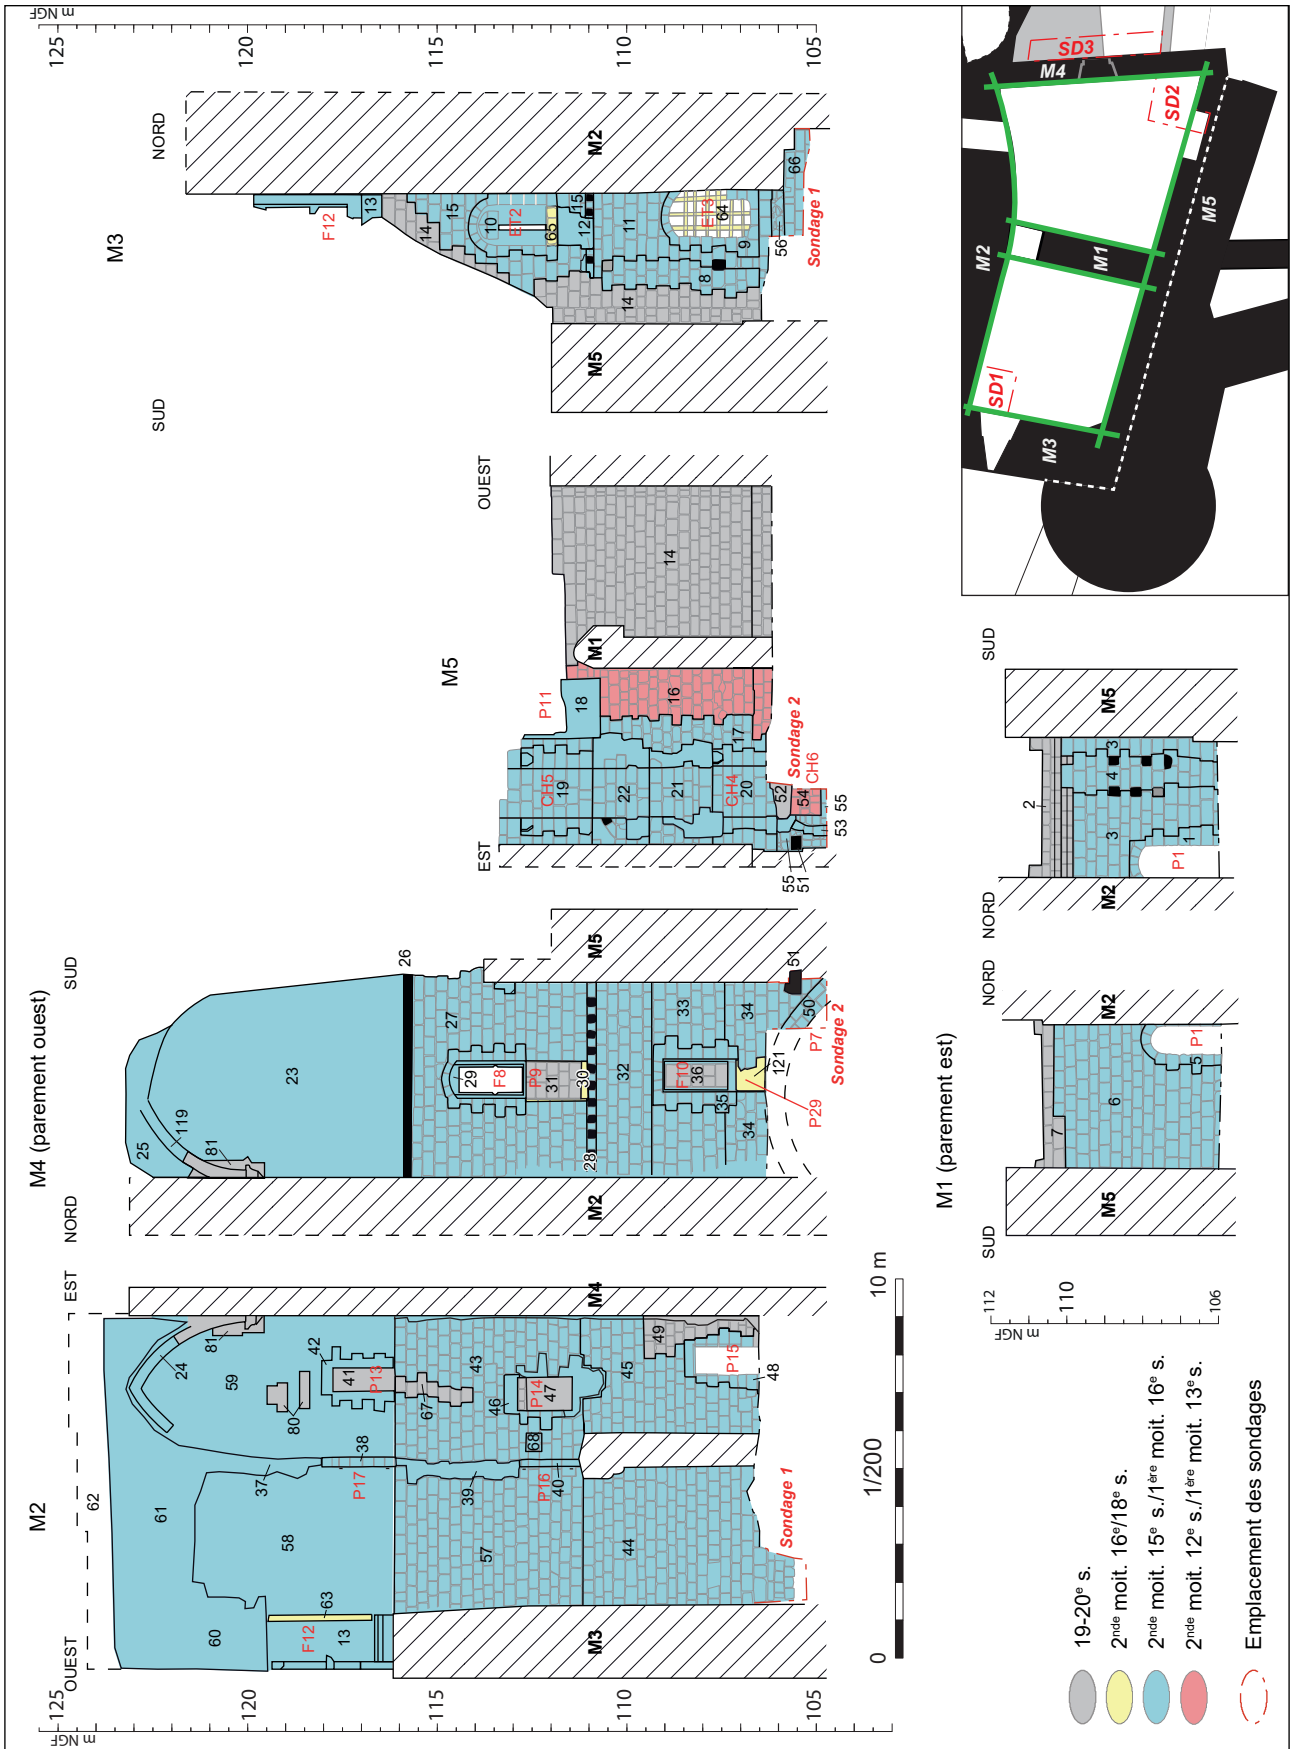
m NGF
125
120
115
110
105

M3
NORD
SUD
M2
M5
F12
13
14
15
10
ET2
65
15
12
11
64
ET3
9
8
14
66
56
Sondage 1

M5
OUEST
EST
14
M1
P11
18
16
17
CH5
19
22
21
CH4
20
52
54
Sondage 2
CH6
55
53
55
51

SD3
M4
SD2
M2
M1
M5
SD1
M3

M4 (parement ouest)
SUD
NORD
26
25
119
81
23
27
29
F8
P9
31
30
32
28
33
F10
36
35
34
34
121
P7
50
51
Sondage 2
P29
M5
M2

M1 (parement est)
NORD
SUD
M2
M5
P1
5
6
7
SUD
NORD
M5
M2
3
4
2
3
P1

m NGF
112
110
106

M2
EST
OUEST
m NGF
125
120
115
110
105
M4
M3
62
61
24
81
59
42
41
P13
80
67
43
46
P14
47
68
45
P15
49
48
38
P17
37
58
39
57
P16
40
44
Sondage 1
63
60
F12
13

0
1/200
10 m

19-20$^{e}$ s.
2$^{nde}$ moit. 16$^{e}$/18$^{e}$ s.
2$^{nde}$ moit. 15$^{e}$ s./1$^{ère}$ moit. 16$^{e}$ s.
2$^{nde}$ moit. 12$^{e}$ s./1$^{ère}$ moit. 13$^{e}$ s.
Emplacement des sondages